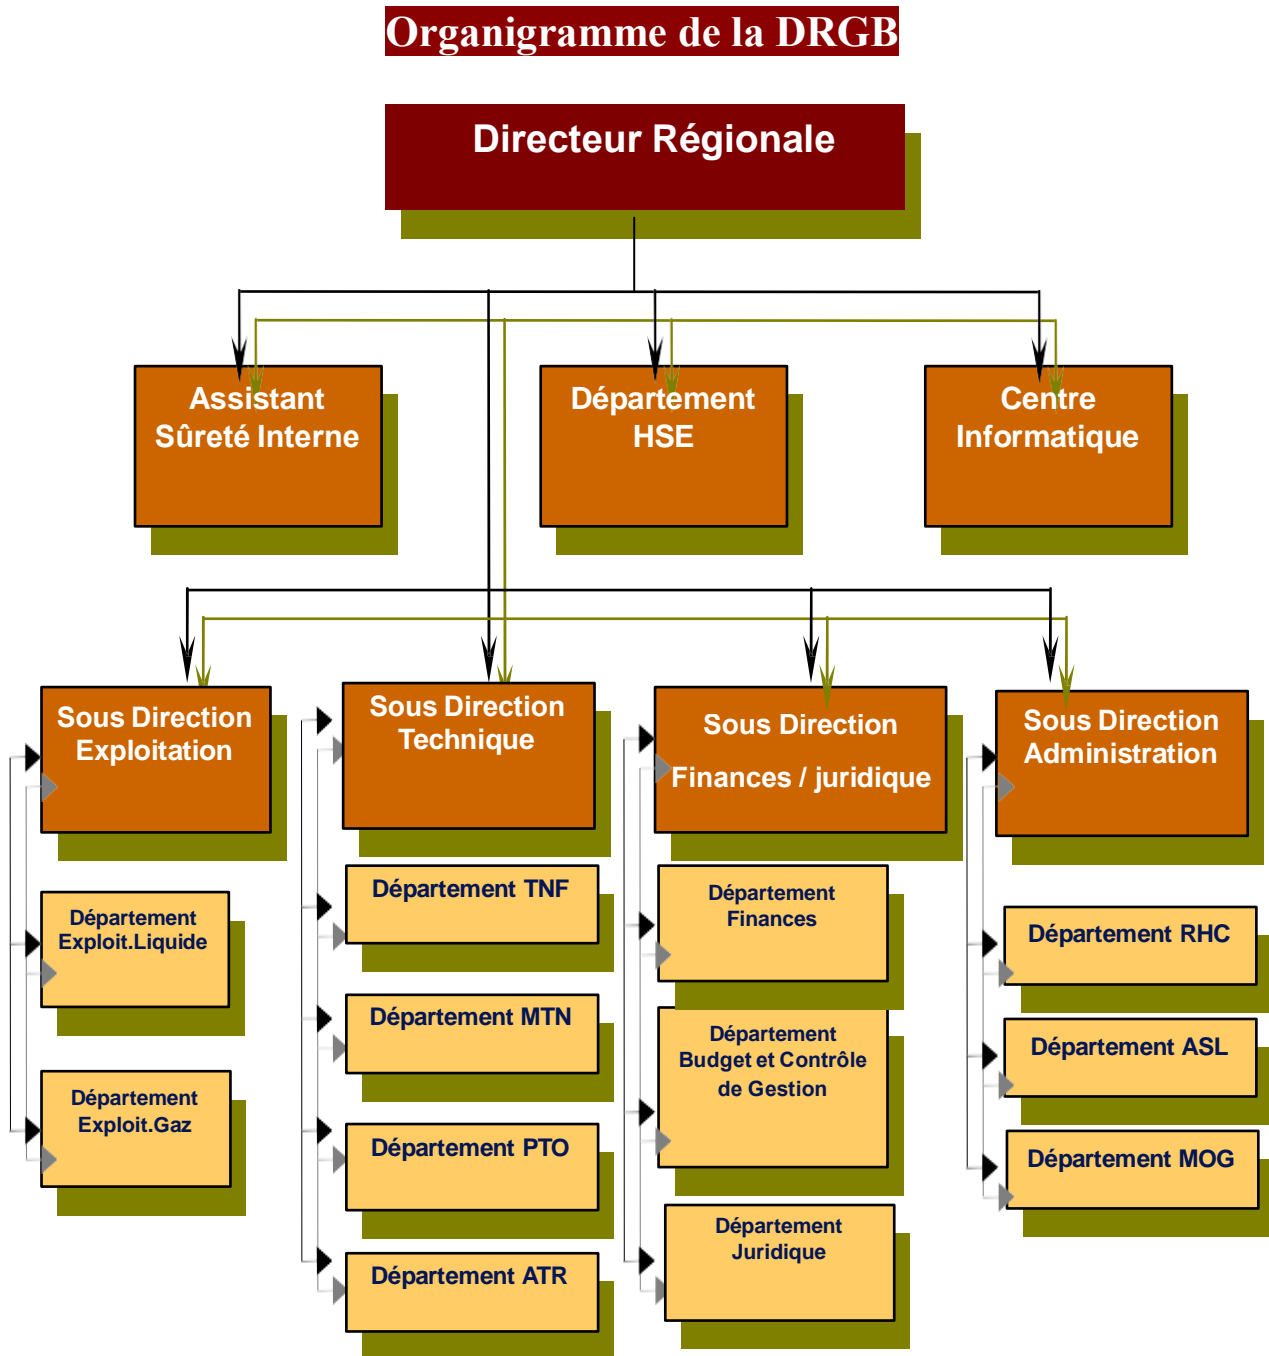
Organigramme de la DRGB

Directeur Régionale

Assistant Sûreté Interne

Département HSE

Centre Informatique

Sous Direction Exploitation

Département Exploit.Liquide

Département Exploit.Gaz

Sous Direction Technique

Département TNF

Département MTN

Département PTO

Département ATR

Sous Direction Finances / juridique

Département Finances

Département Budget et Contrôle de Gestion

Département Juridique

Sous Direction Administration

Département RHC

Département ASL

Département MOG